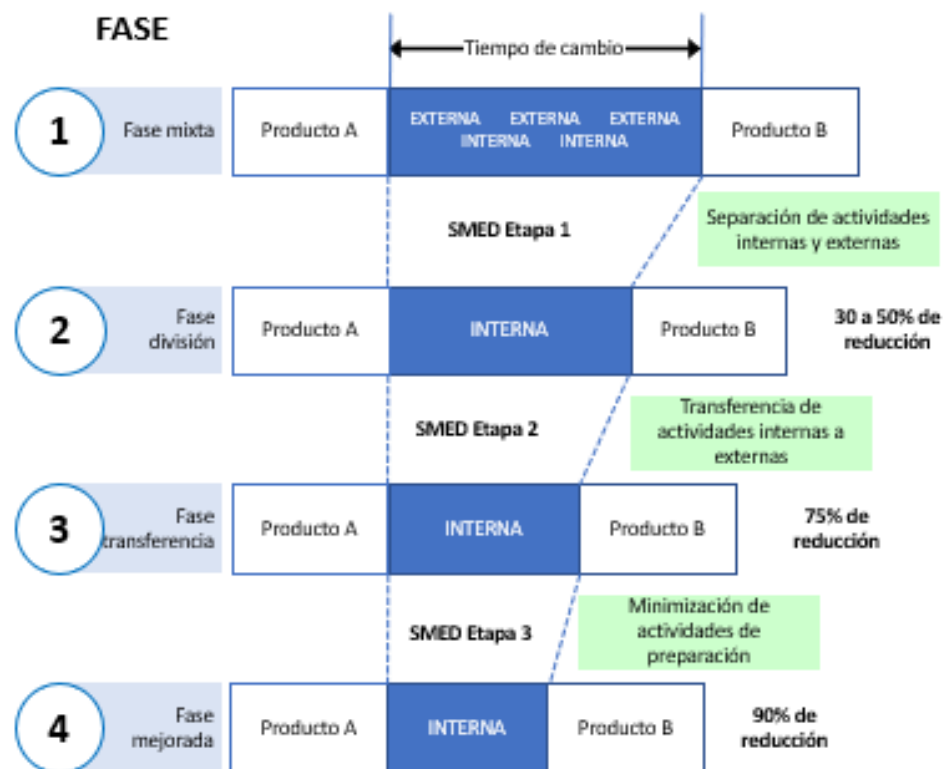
FASE

Tiempo de cambio

1 Fase mixta | Producto A | EXTERNA EXTERNA EXTERNA INTERNA INTERNA | Producto B

SMED Etapa 1

Separación de actividades internas y externas

2 Fase división | Producto A | INTERNA | Producto B

30 a 50% de reducción

SMED Etapa 2

Transferencia de actividades internas a externas

3 Fase transferencia | Producto A | INTERNA | Producto B

75% de reducción

SMED Etapa 3

Minimización de actividades de preparación

4 Fase mejorada | Producto A | INTERNA | Producto B

90% de reducción